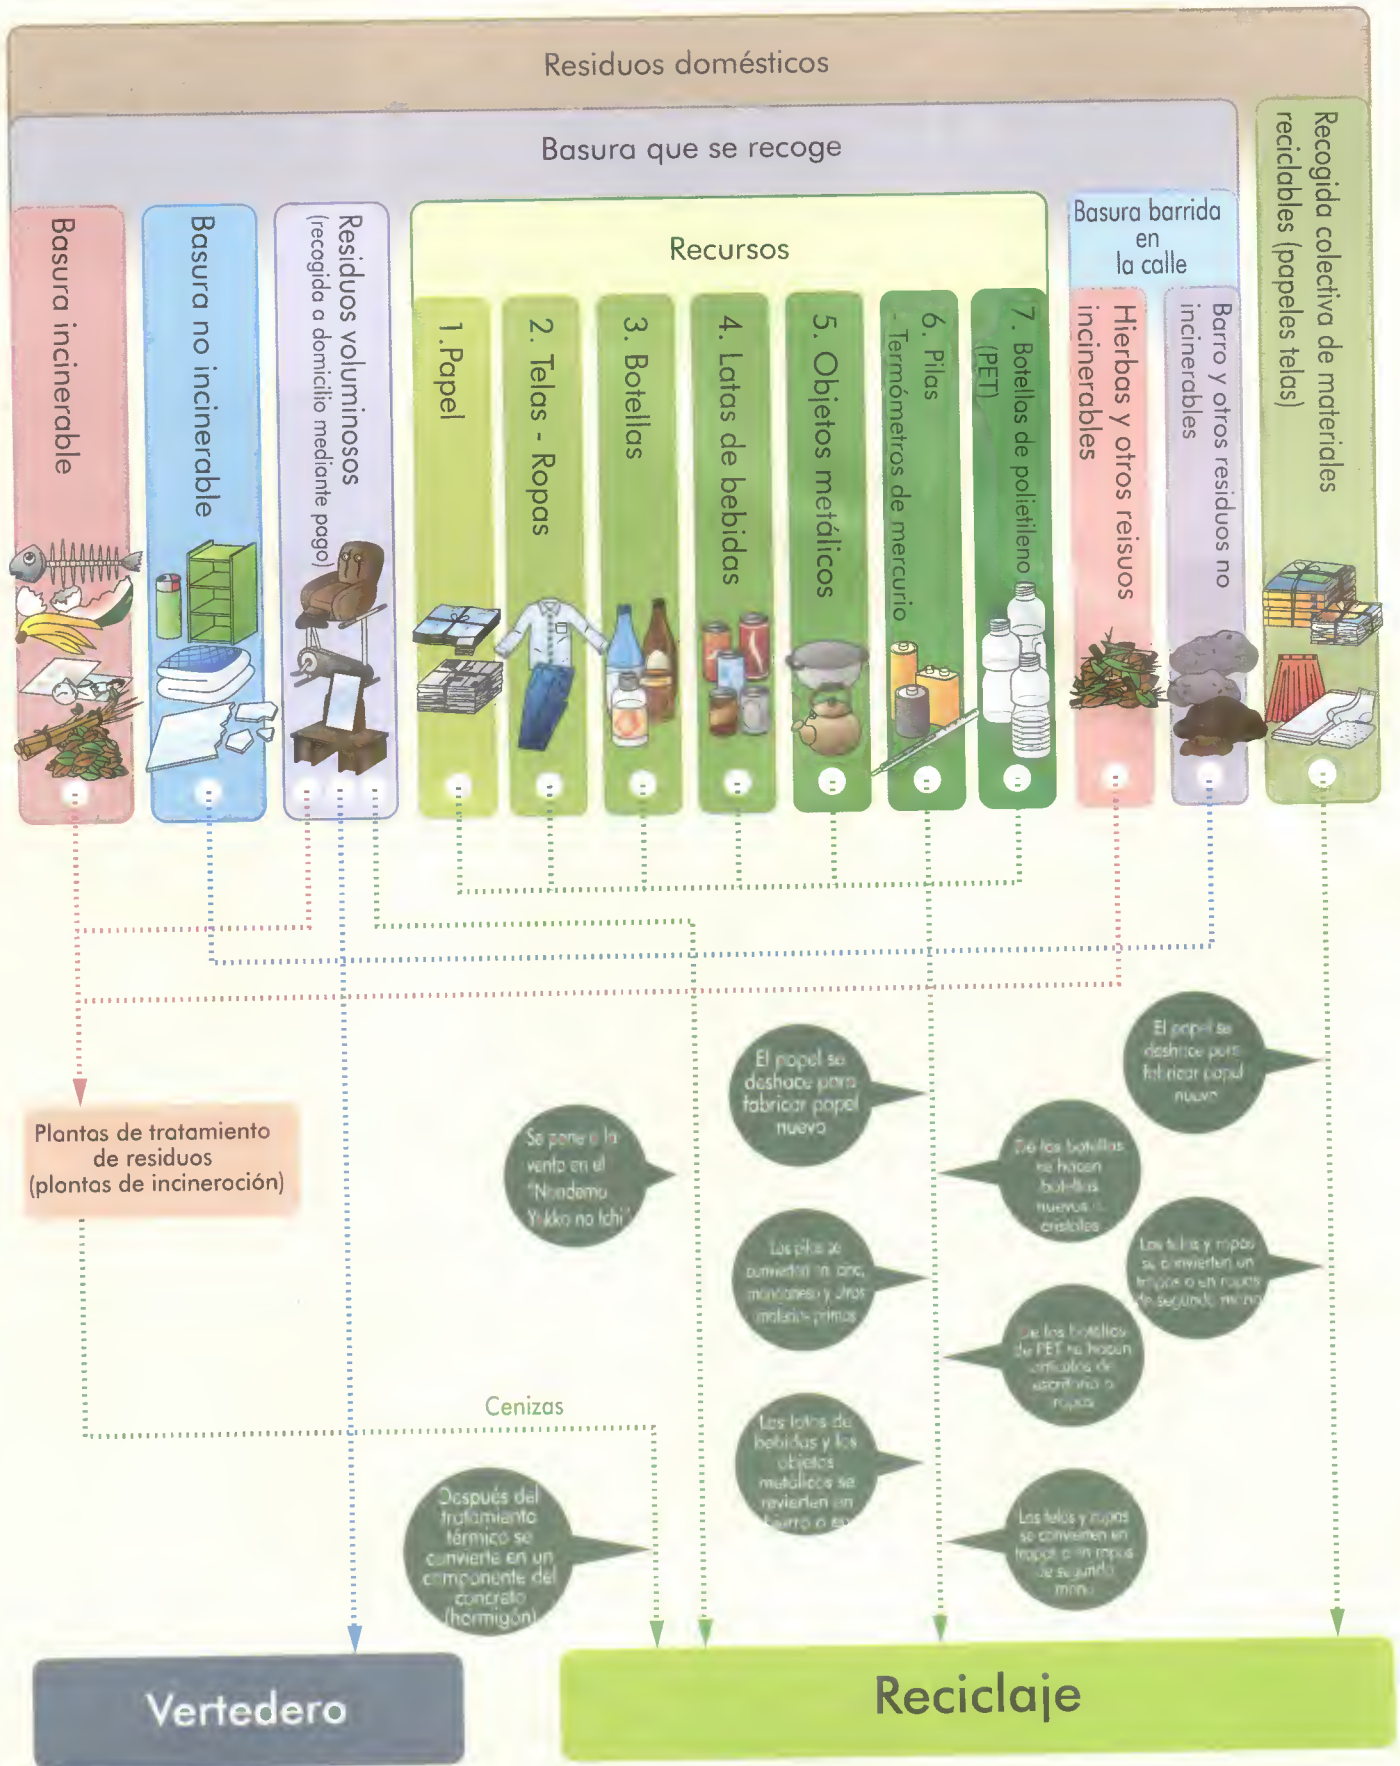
Residuos domésticos

Basura que se recoge

Basura incinerable

Basura no incinerable

Residuos voluminosos (recogida a domicilio mediante pago)

Recursos

1. Papel

2. Telas - Ropas

3. Botellas

4. Latas de bebidas

5. Objetos metálicos

6. Pilas - Termómetros de mercurio

7. Botellas de polietileno (PET)

Basura barrida en la calle

Hierbas y otros reisuos incinerables

Barro y otros residuos no incinerables

Recogida colectiva de materiales reciclables (papeles telas)

Plantas de tratamiento de residuos (plantas de incineración)

Se pone a la venta en el "Nerdama Yikko no Ichi"

El papel se deshace para fabricar papel nuevo

Las pilas se convierten en zinc, manganeso y otras materias primas

Las latas de bebidas y los objetos metálicos se convierten en hierro o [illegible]

El papel se deshace para fabricar papel nuevo

De las botellas se hacen botellas nuevas o cristales

Las telas y ropas se convierten en trapos o en ropas de segunda mano

De las botellas de PET se hacen artículos de escritorio o ropas

Las telas y ropas se convierten en trapos o en ropas de segunda mano

Cenizas

Después del tratamiento térmico se convierte en un componente del concreto (hormigón)

Vertedero

Reciclaje